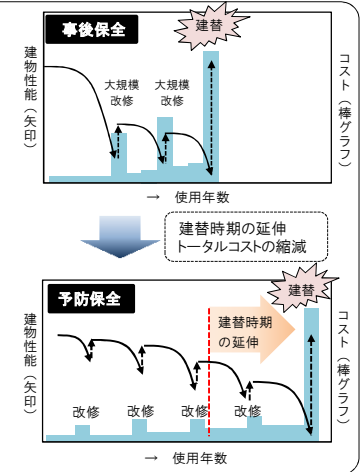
事後保全

建替

建物性能（矢印）

大規模改修

大規模改修

コスト（棒グラフ）

→ 使用年数

建替時期の延伸
トータルコストの縮減

予防保全

建替

建物性能（矢印）

建替時期の延伸

改修

改修

改修

改修

コスト（棒グラフ）

→ 使用年数